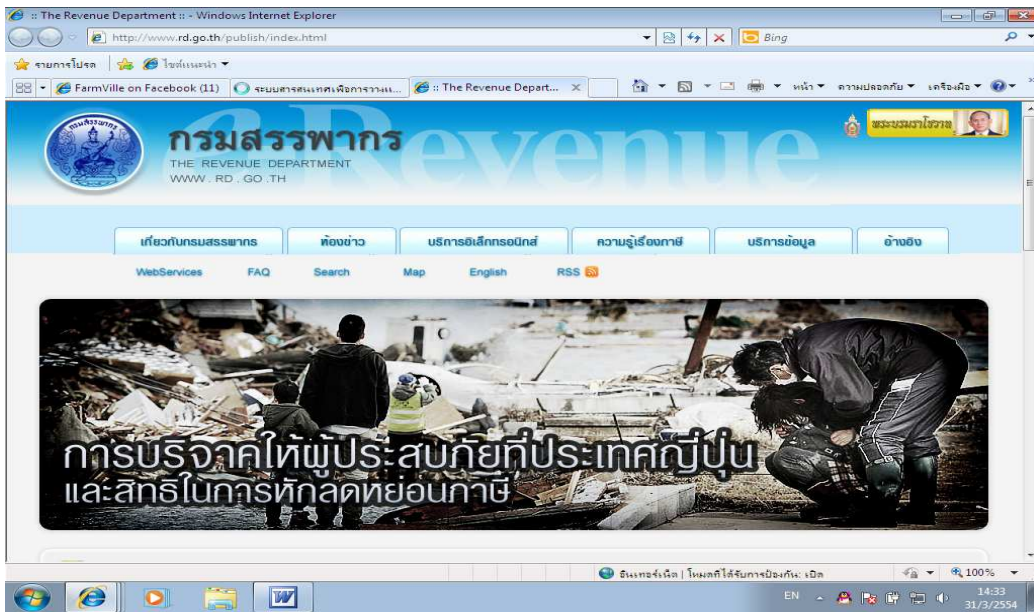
:: The Revenue Department :: - Windows Internet Explorer

http://www.rd.go.th/publish/index.html

Bing

รายการโปรด

ไซต์แนะนำ

FarmVille on Facebook (11)

ระบบสารสนเทศเพื่อการวางแ...

:: The Revenue Depart...

หน้า ▾ ความปลอดภัย ▾ เครื่องมือ ▾

กรมสรรพากร

THE REVENUE DEPARTMENT

WWW . RD . GO . TH

Revenue

พระบรมราโชวาท

เกี่ยวกับกรมสรรพากร

ห้องข่าว

บริการอิเล็กทรอนิกส์

ความรู้เรื่องภาษี

บริการข้อมูล

อ้างอิง

WebServices

FAQ

Search

Map

English

RSS

การบริจาคให้ผู้ประสบภัยที่ประเทศญี่ปุ่น

และสิทธิในการหักลดหย่อนภาษี

อินเทอร์เน็ต | โหมดที่ได้รับการป้องกัน: เปิด

100%

EN

14:33

31/3/2554